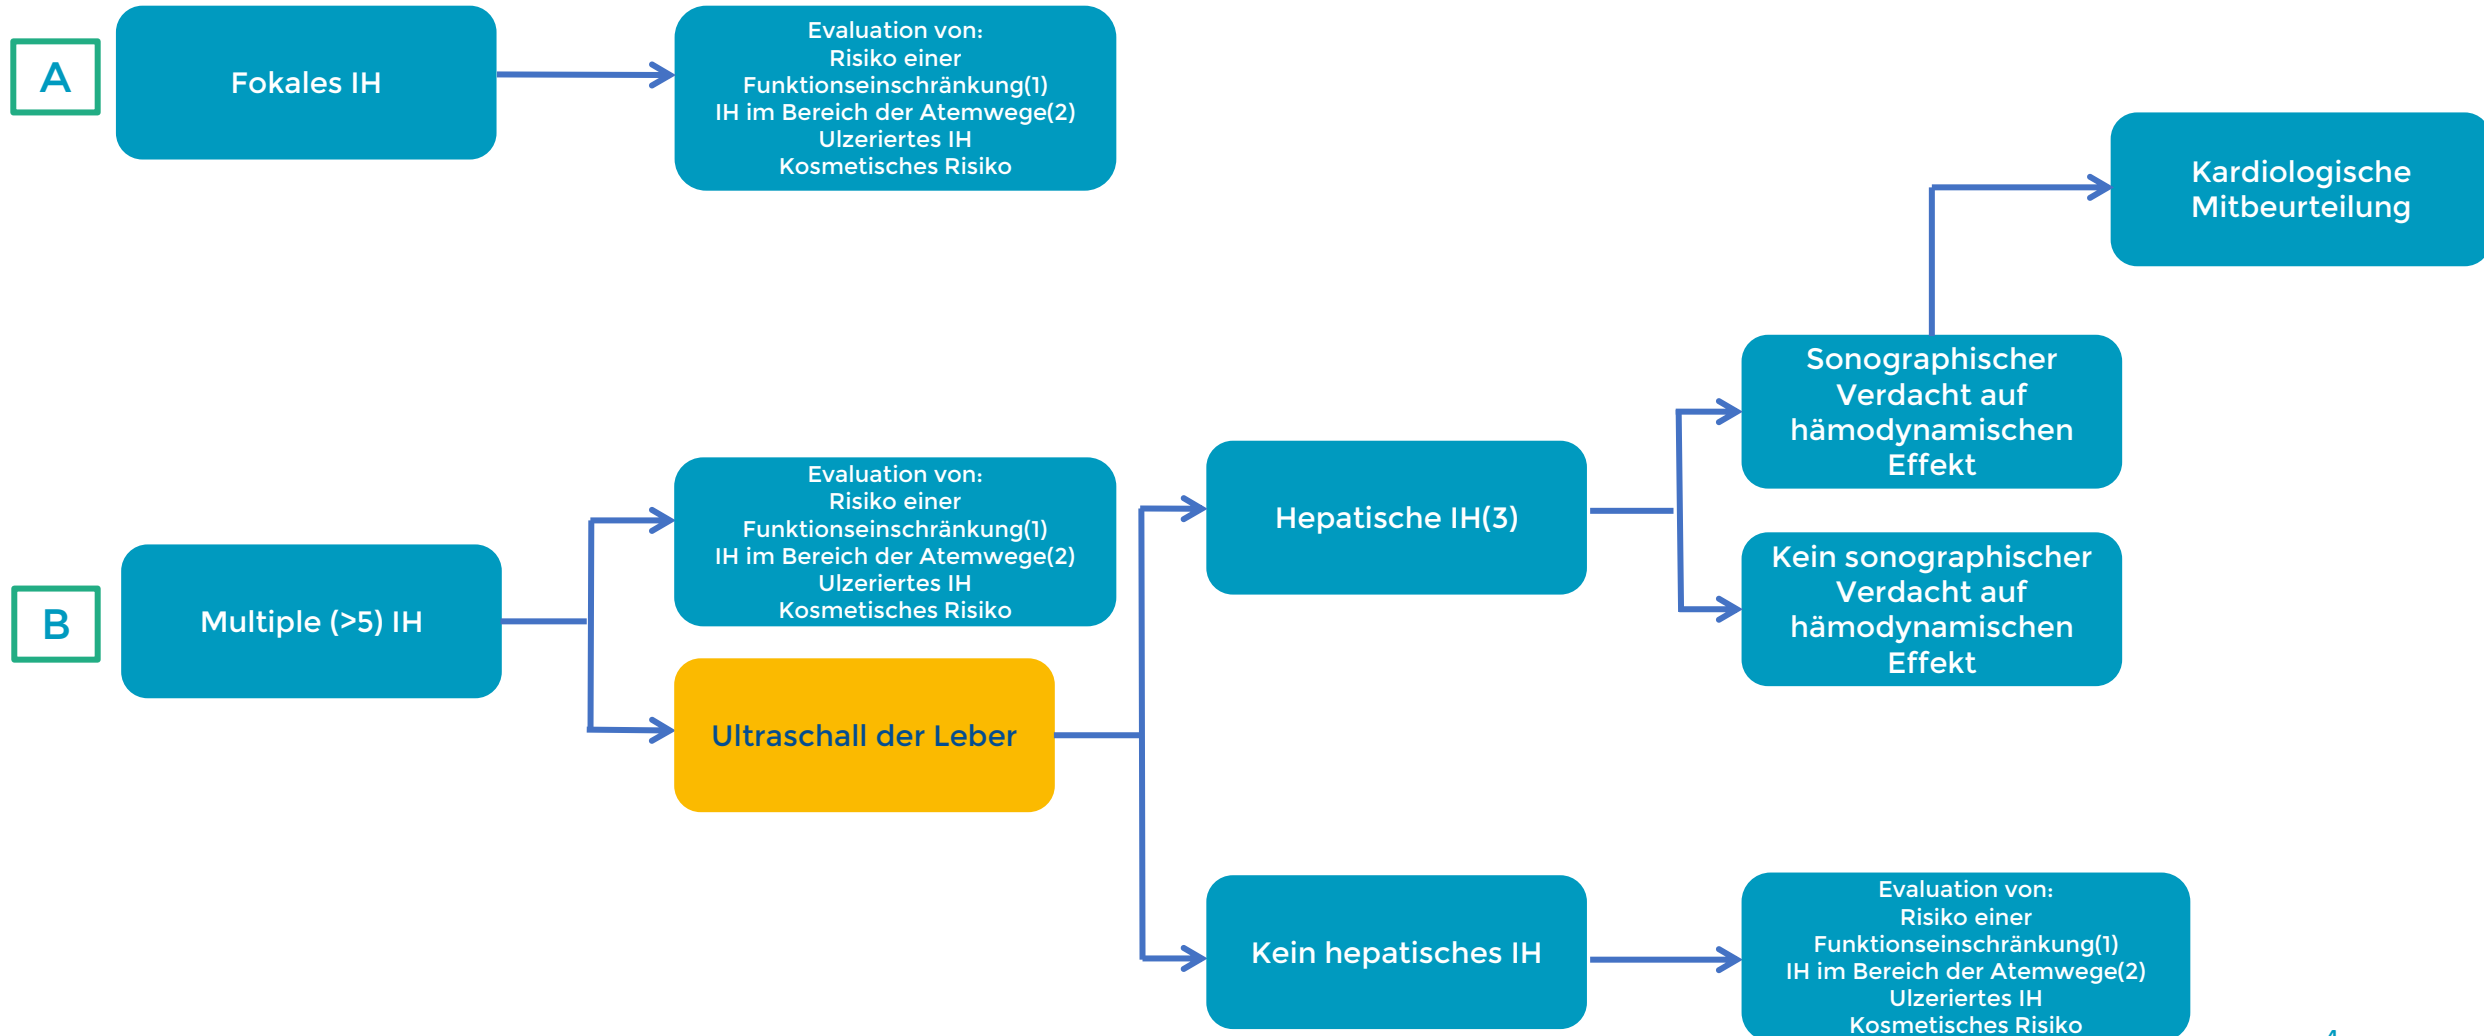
A

Fokales IH

Evaluation von:
Risiko einer Funktionseinschränkung(1)
IH im Bereich der Atemwege(2)
Ulzeriertes IH
Kosmetisches Risiko

Kardiologische Mitbeurteilung

B

Multiple (>5) IH

Evaluation von:
Risiko einer Funktionseinschränkung(1)
IH im Bereich der Atemwege(2)
Ulzeriertes IH
Kosmetisches Risiko

Ultraschall der Leber

Hepatische IH(3)

Sonographischer Verdacht auf hämodynamischen Effekt

Kein sonographischer Verdacht auf hämodynamischen Effekt

Kein hepatisches IH

Evaluation von:
Risiko einer Funktionseinschränkung(1)
IH im Bereich der Atemwege(2)
Ulzeriertes IH
Kosmetisches Risiko